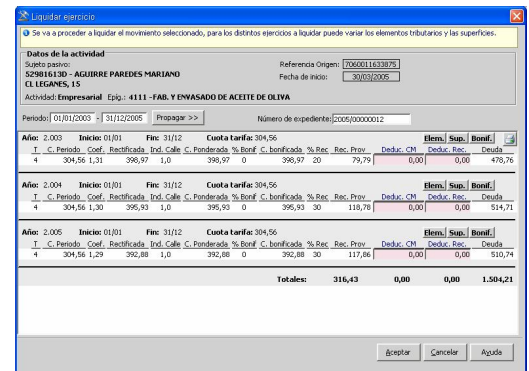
Liquidar ejercicio

Se va a proceder a liquidar el movimiento seleccionado, para los distintos ejercicios a liquidar puede variar los elementos tributarios y las superficies.

Datos de la actividad
Sujeto pasivo:
52981613D - AGUIRRE PAREDES MARIANO
CL LEGANES, 15
Referencia Origen: 7060011633875
Fecha de inicio: 30/03/2005
Actividad: Empresarial Epíg.: 4111 -FAB. Y ENVASADO DE ACEITE DE OLIVA

Periodo: 01/01/2003 - 31/12/2005 Propagar >>
Número de expediente: 2005/00000012

Año: 2.003 Inicio: 01/01 Fin: 31/12 Cuota tarifa: 304,56
Elem. Sup. Bonif.

| T | C. Periodo | Coef. | Rectificada | Ind. Calle | C. Ponderada | % Bonif | C. bonificada | % Rec | Rec. Prov | Deduc. CM | Deduc. Rec. | Deuda |
|---|---|---|---|---|---|---|---|---|---|---|---|---|
| 4 | 304,56 | 1,31 | 398,97 | 1,0 | 398,97 | 0 | 398,97 | 20 | 79,79 | 0,00 | 0,00 | 478,76 |

Año: 2.004 Inicio: 01/01 Fin: 31/12 Cuota tarifa: 304,56
Elem. Sup. Bonif.

| T | C. Periodo | Coef. | Rectificada | Ind. Calle | C. Ponderada | % Bonif | C. bonificada | % Rec | Rec. Prov | Deduc. CM | Deduc. Rec. | Deuda |
|---|---|---|---|---|---|---|---|---|---|---|---|---|
| 4 | 304,56 | 1,30 | 395,93 | 1,0 | 395,93 | 0 | 395,93 | 30 | 118,78 | 0,00 | 0,00 | 514,71 |

Año: 2.005 Inicio: 01/01 Fin: 31/12 Cuota tarifa: 304,56
Elem. Sup. Bonif.

| T | C. Periodo | Coef. | Rectificada | Ind. Calle | C. Ponderada | % Bonif | C. bonificada | % Rec | Rec. Prov | Deduc. CM | Deduc. Rec. | Deuda |
|---|---|---|---|---|---|---|---|---|---|---|---|---|
| 4 | 304,56 | 1,29 | 392,88 | 1,0 | 392,88 | 0 | 392,88 | 30 | 117,86 | 0,00 | 0,00 | 510,74 |

Totales: 316,43 0,00 0,00 1.504,21

Aceptar Cancelar Ayuda